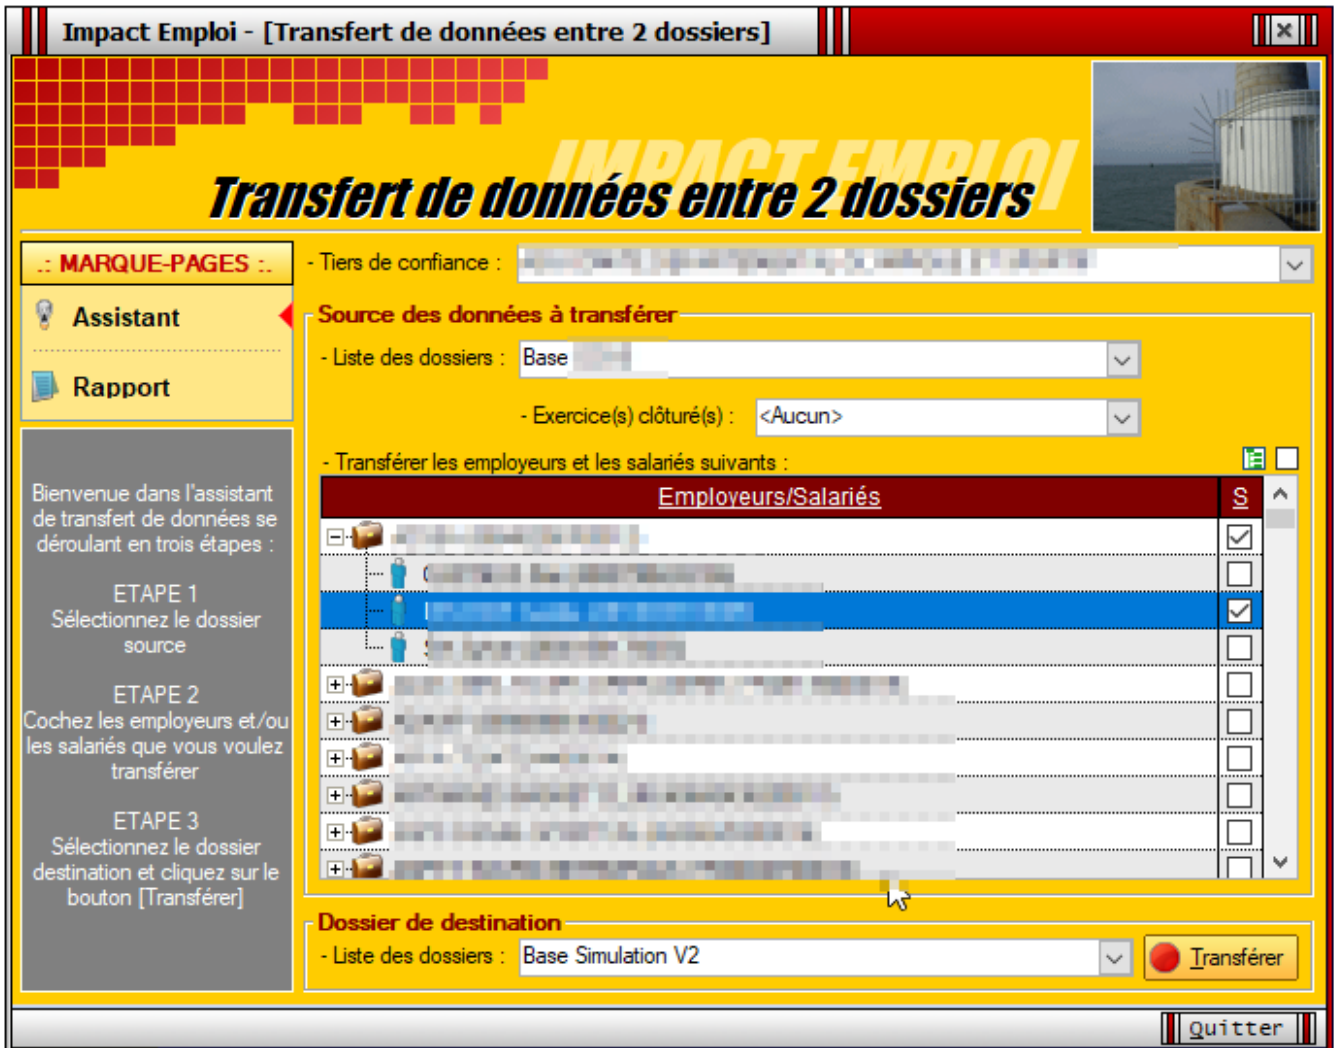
Impact Emploi - [Transfert de données entre 2 dossiers]

IMPACT EMPLOI
Transfert de données entre 2 dossiers

.: MARQUE-PAGES :.
Assistant
Rapport

Bienvenue dans l'assistant de transfert de données se déroulant en trois étapes :

ETAPE 1
Sélectionnez le dossier source

ETAPE 2
Cochez les employeurs et/ou les salariés que vous voulez transférer

ETAPE 3
Sélectionnez le dossier destination et cliquez sur le bouton [Transférer]

- Tiers de confiance : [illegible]

Source des données à transférer
- Liste des dossiers : Base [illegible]
- Exercice(s) clôturé(s) : <Aucun>
- Transférer les employeurs et les salariés suivants :

| Employeurs/Salariés | S |
|---|---|
| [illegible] | ☑ |
| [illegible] | ☐ |
| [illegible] | ☑ |
| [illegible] | ☐ |
| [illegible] | ☐ |
| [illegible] | ☐ |
| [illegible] | ☐ |
| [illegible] | ☐ |
| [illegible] | ☐ |
| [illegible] | ☐ |

Dossier de destination
- Liste des dossiers : Base Simulation V2
Transférer

Quitter